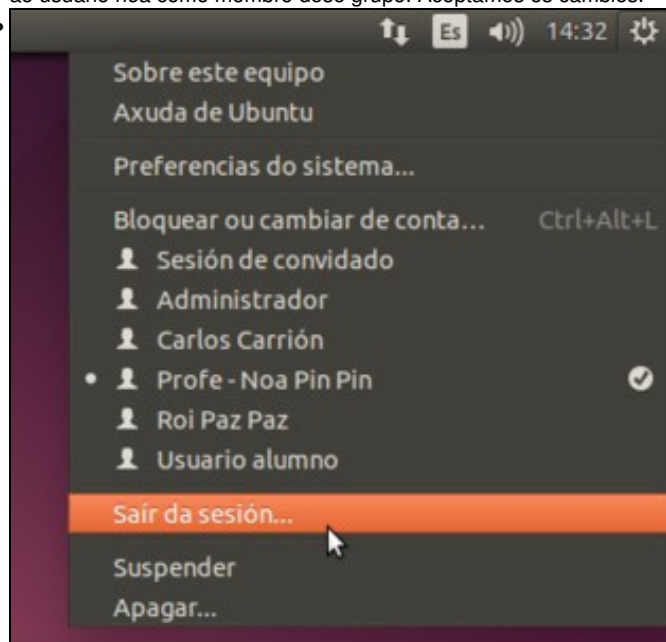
ao usuario noa como membro dese grupo. Aceptamos os cambios.

Es 14:32

Sobre este equipo
Axuda de Ubuntu

Preferencias do sistema...

Bloquear ou cambiar de conta... Ctrl+Alt+L
Sesión de convidado
Administrador
Carlos Carrión
Profe - Noa Pin Pin
Roi Paz Paz
Usuario alumno

Saír da sesión...

Suspender
Apagar...